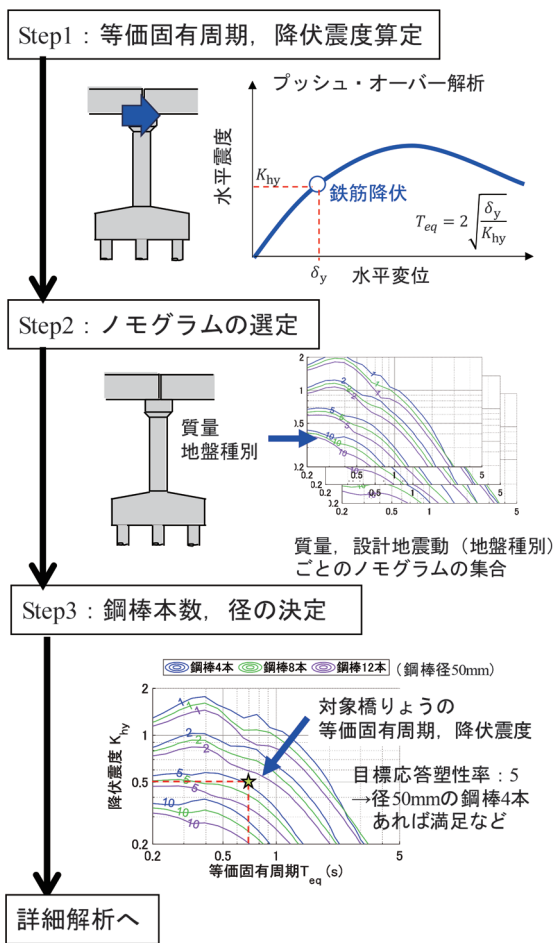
Step1：等価固有周期，降伏震度算定

プッシュ・オーバー解析

水平震度

$K_{hy}$

鉄筋降伏

$T_{eq} = 2\sqrt{\frac{\delta_y}{K_{hy}}}$

$\delta_y$

水平変位

Step2：ノモグラムの選定

質量
地盤種別

質量，設計地震動（地盤種別）ごとのノモグラムの集合

Step3：鋼棒本数，径の決定

鋼棒4本　鋼棒8本　鋼棒12本　（鋼棒径50mm）

降伏震度 $K_{hy}$

2
1
0.5
0.2

0.2　0.5　1　2　5

等価固有周期$T_{eq}$（s）

対象橋りょうの等価固有周期，降伏震度

目標応答塑性率：5
→径50mmの鋼棒4本あれば満足など

詳細解析へ